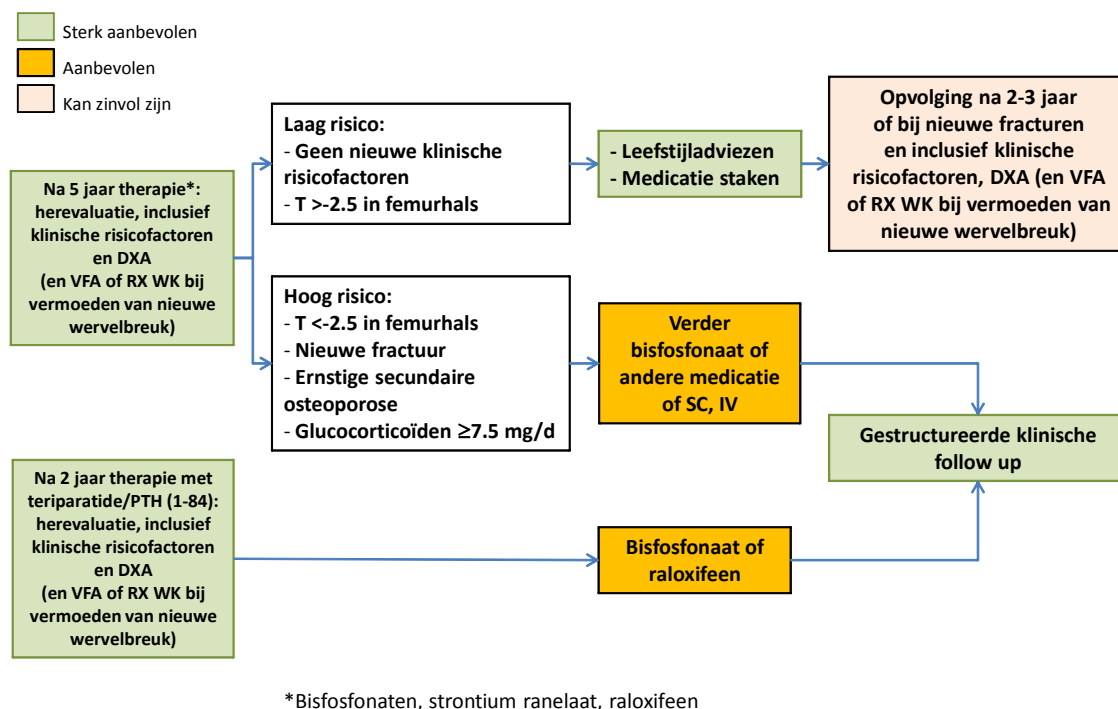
Sterk aanbevolen

Aanbevolen

Kan zinvol zijn

Na 5 jaar therapie*: herevaluatie, inclusief klinische risicofactoren en DXA (en VFA of RX WK bij vermoeden van nieuwe wervelbreuk)

Laag risico:
- Geen nieuwe klinische risicofactoren
- T >-2.5 in femurhals

- Leefstijladviezen
- Medicatie staken

Opvolging na 2-3 jaar of bij nieuwe fracturen en inclusief klinische risicofactoren, DXA (en VFA of RX WK bij vermoeden van nieuwe wervelbreuk)

Hoog risico:
- T <-2.5 in femurhals
- Nieuwe fractuur
- Ernstige secundaire osteoporose
- Glucocorticoïden ≥7.5 mg/d

Verder bisfosfonaat of andere medicatie of SC, IV

Gestructureerde klinische follow up

Na 2 jaar therapie met teriparatide/PTH (1-84): herevaluatie, inclusief klinische risicofactoren en DXA (en VFA of RX WK bij vermoeden van nieuwe wervelbreuk)

Bisfosfonaat of raloxifeen

*Bisfosfonaten, strontium ranelaat, raloxifeen